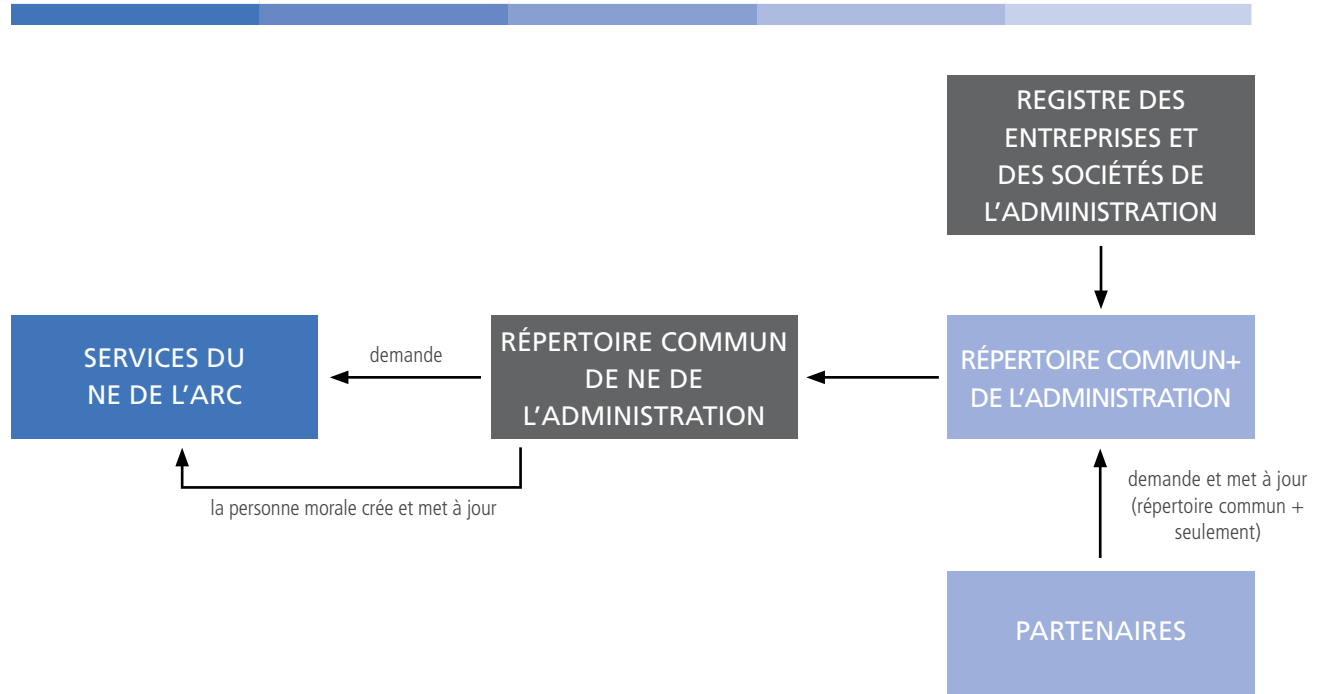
REGISTRE DES ENTREPRISES ET DES SOCIÉTÉS DE L'ADMINISTRATION

SERVICES DU NE DE L'ARC

demande

RÉPERTOIRE COMMUN DE NE DE L'ADMINISTRATION

RÉPERTOIRE COMMUN+ DE L'ADMINISTRATION

la personne morale crée et met à jour

demande et met à jour (répertoire commun + seulement)

PARTENAIRES